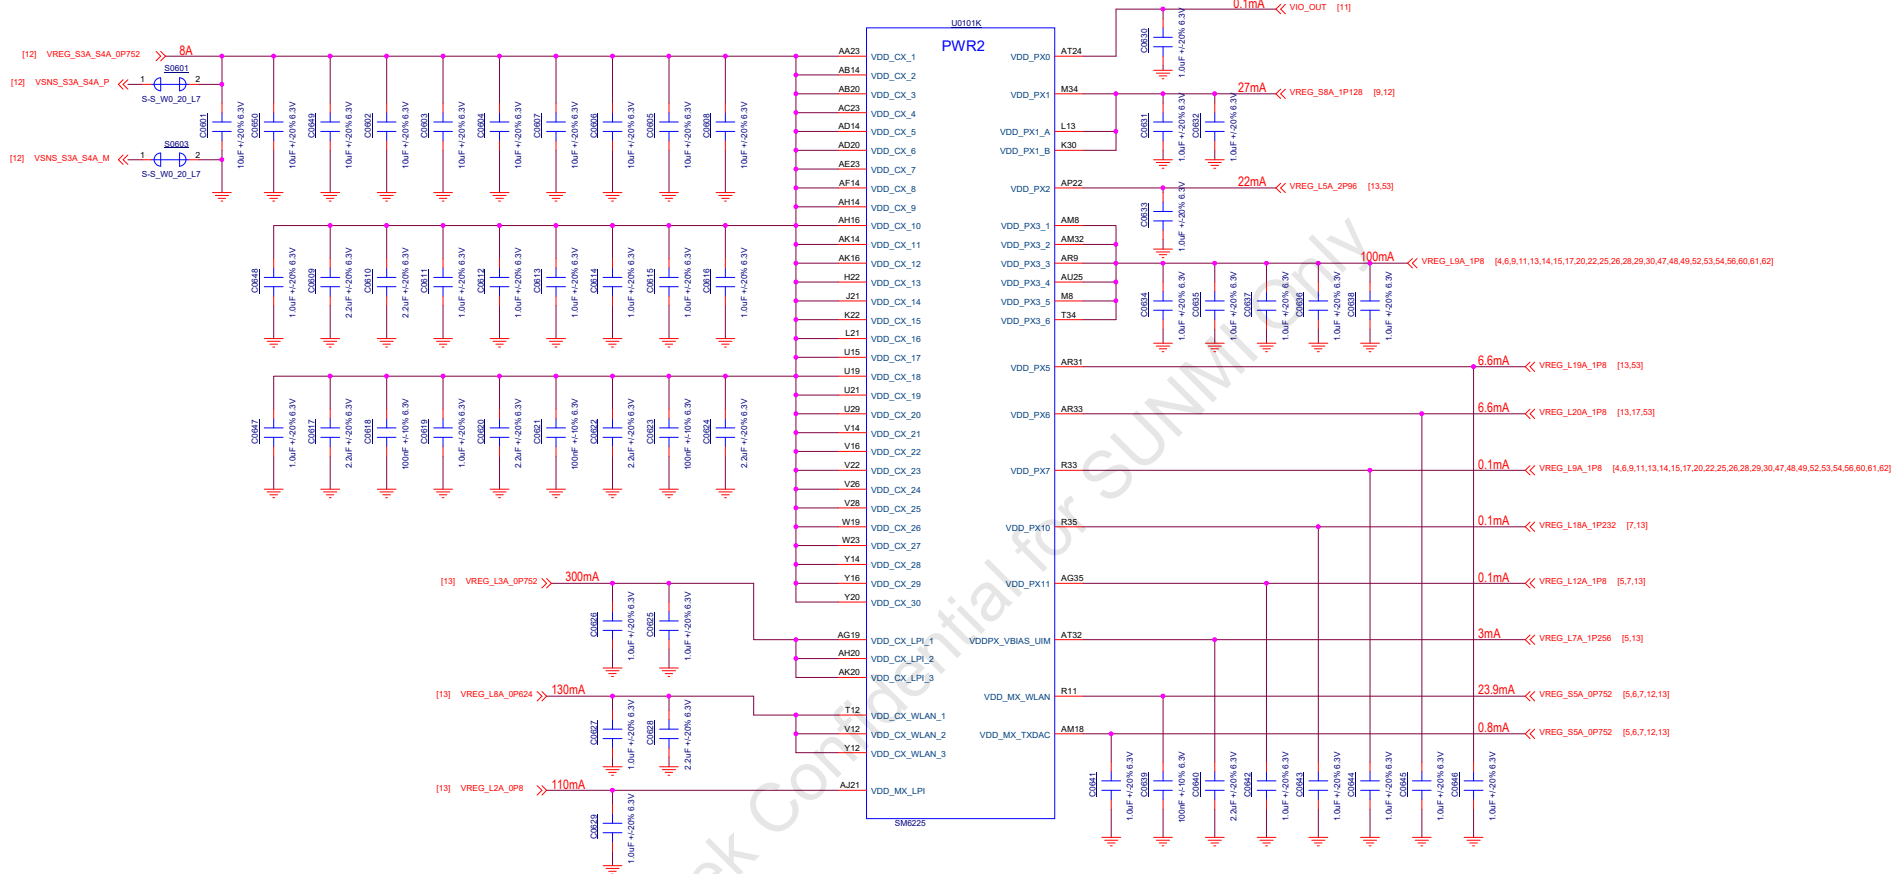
U0101K
PWR2

[12] VREG_S3A_S4A_0P752 8A
[12] VSNS_S3A_S4A_P 1 S0601 2 S-S_W0_20_L7
[12] VSNS_S3A_S4A_M 1 S0603 2 S-S_W0_20_L7

C0601 10uF +/-20% 6.3V
C0650 10uF +/-20% 6.3V
C0649 10uF +/-20% 6.3V
C0602 10uF +/-20% 6.3V
C0603 10uF +/-20% 6.3V
C0604 10uF +/-20% 6.3V
C0607 10uF +/-20% 6.3V
C0606 10uF +/-20% 6.3V
C0605 10uF +/-20% 6.3V
C0608 10uF +/-20% 6.3V

C0648 1.0uF +/-20% 6.3V
C0609 2.2uF +/-20% 6.3V
C0610 2.2uF +/-20% 6.3V
C0611 1.0uF +/-20% 6.3V
C0612 1.0uF +/-20% 6.3V
C0613 1.0uF +/-20% 6.3V
C0614 1.0uF +/-20% 6.3V
C0615 1.0uF +/-20% 6.3V
C0616 1.0uF +/-20% 6.3V

C0647 1.0uF +/-20% 6.3V
C0617 2.2uF +/-20% 6.3V
C0618 2.2uF +/-20% 6.3V
C0619 100nF +/-10% 6.3V
C0620 1.0uF +/-20% 6.3V
C0621 2.2uF +/-20% 6.3V
C0622 100nF +/-10% 6.3V
C0623 2.2uF +/-20% 6.3V
C0624 100nF +/-10% 6.3V
2.2uF +/-20% 6.3V

AA23 VDD_CX_1
AB14 VDD_CX_2
AB20 VDD_CX_3
AC23 VDD_CX_4
AD14 VDD_CX_5
AD20 VDD_CX_6
AE23 VDD_CX_7
AF14 VDD_CX_8
AH14 VDD_CX_9
AH16 VDD_CX_10
AK14 VDD_CX_11
AK16 VDD_CX_12
H22 VDD_CX_13
J21 VDD_CX_14
K22 VDD_CX_15
L21 VDD_CX_16
U15 VDD_CX_17
U19 VDD_CX_18
U21 VDD_CX_19
U29 VDD_CX_20
V14 VDD_CX_21
V16 VDD_CX_22
V22 VDD_CX_23
V26 VDD_CX_24
V28 VDD_CX_25
W19 VDD_CX_26
W23 VDD_CX_27
Y14 VDD_CX_28
Y16 VDD_CX_29
Y20 VDD_CX_30

[13] VREG_L3A_0P752 300mA
C0626 1.0uF +/-20% 6.3V
C0625 1.0uF +/-20% 6.3V
AG19 VDD_CX_LPI_1
AH20 VDD_CX_LPI_2
AK20 VDD_CX_LPI_3

[13] VREG_L8A_0P624 130mA
C0627 1.0uF +/-20% 6.3V
C0628 2.2uF +/-20% 6.3V
T12 VDD_CX_WLAN_1
V12 VDD_CX_WLAN_2
Y12 VDD_CX_WLAN_3

[13] VREG_L2A_0P8 110mA
C0629 1.0uF +/-20% 6.3V
AJ21 VDD_MX_LPI

SM6225

VDD_PX0 AT24 0.1mA VIO_OUT [11]
C0630 1.0uF +/-20% 6.3V
VDD_PX1 M34 27mA VREG_S8A_1P128 [9,12]
VDD_PX1_A L13
VDD_PX1_B K30
C0631 1.0uF +/-20% 6.3V
C0632 1.0uF +/-20% 6.3V
VDD_PX2 AP22 22mA VREG_L5A_2P96 [13,53]
C0633 1.0uF +/-20% 6.3V
VDD_PX3_1 AM8
VDD_PX3_2 AM32
VDD_PX3_3 AR9 100mA VREG_L9A_1P8 [4,6,9,11,13,14,15,17,20,22,25,26,28,29,30,47,48,49,52,53,54,56,60,61,62]
VDD_PX3_4 AU25
VDD_PX3_5 M8
VDD_PX3_6 T34
C0634 1.0uF +/-20% 6.3V
C0635 1.0uF +/-20% 6.3V
C0637 1.0uF +/-20% 6.3V
C0636 1.0uF +/-20% 6.3V
C0638 1.0uF +/-20% 6.3V
VDD_PX5 AR31 6.6mA VREG_L19A_1P8 [13,53]
VDD_PX6 AR33 6.6mA VREG_L20A_1P8 [13,17,53]
VDD_PX7 R33 0.1mA VREG_L9A_1P8 [4,6,9,11,13,14,15,17,20,22,25,26,28,29,30,47,48,49,52,53,54,56,60,61,62]
VDD_PX10 R35 0.1mA VREG_L18A_1P232 [7,13]
VDD_PX11 AG35 0.1mA VREG_L12A_1P8 [5,7,13]
VDDPX_VBIAS_UIM AT32 3mA VREG_L7A_1P256 [5,13]
VDD_MX_WLAN R11 23.9mA VREG_S5A_0P752 [5,6,7,12,13]
VDD_MX_TXDAC AM18 0.8mA VREG_S5A_0P752 [5,6,7,12,13]

C0641 1.0uF +/-20% 6.3V
C0639 1.0uF +/-20% 6.3V
C0640 100nF +/-10% 6.3V
C0642 2.2uF +/-20% 6.3V
C0643 1.0uF +/-20% 6.3V
C0644 1.0uF +/-20% 6.3V
C0645 1.0uF +/-20% 6.3V
C0646 1.0uF +/-20% 6.3V
1.0uF +/-20% 6.3V

ek Confidential for SUNMI Only